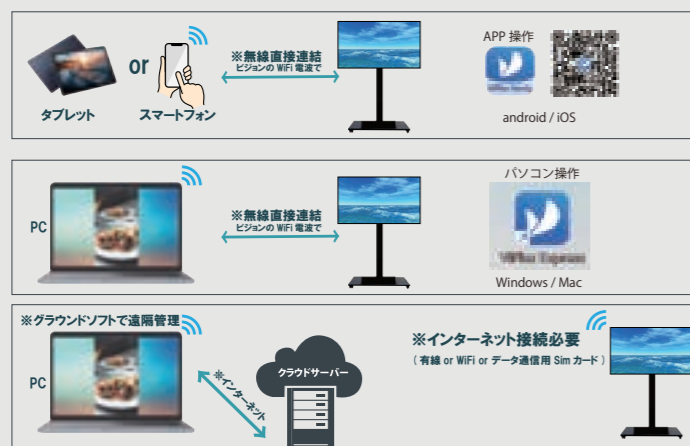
タブレット or スマートフォン

※無線直接連結
ビジョンの WiFi 電波で

APP 操作

android / iOS

PC

※無線直接連結
ビジョンの WiFi 電波で

パソコン操作

Windows / Mac

※グラウンドソフトで遠隔管理

PC

※インターネット

クラウドサーバー

※インターネット接続必要
（有線 or WiFi or データ通信用 Sim カード）